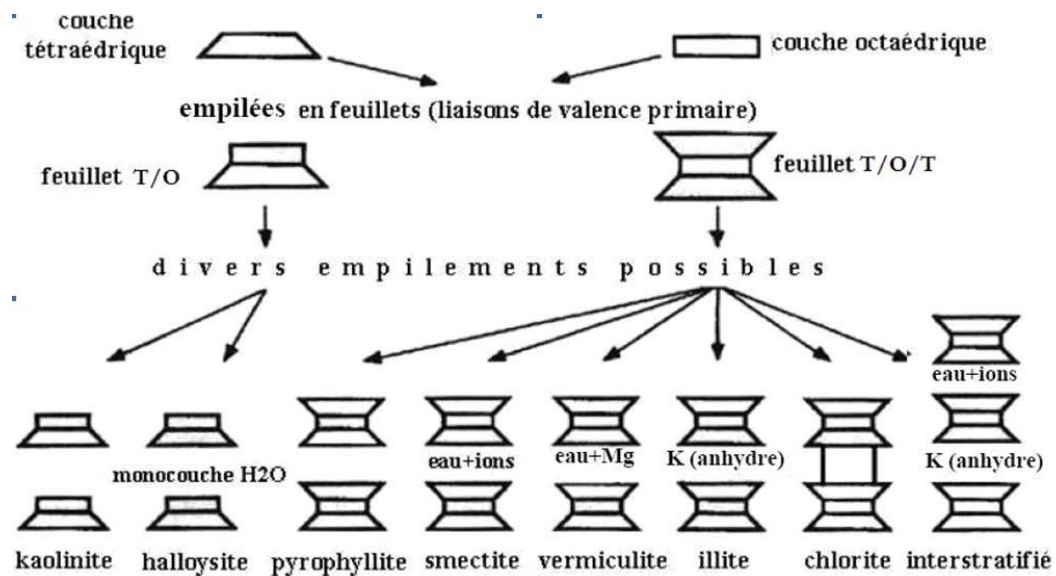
couche tétraédrique

couche octaédrique

empilées en feuillets (liaisons de valence primaire)

feuillet T/O

feuillet T/O/T

divers empilements possibles

eau+ions

monocouche H2O

eau+ions

eau+Mg

K (anhydre)

K (anhydre)

kaolinite halloysite pyrophyllite smectite vermiculite illite chlorite interstratifié